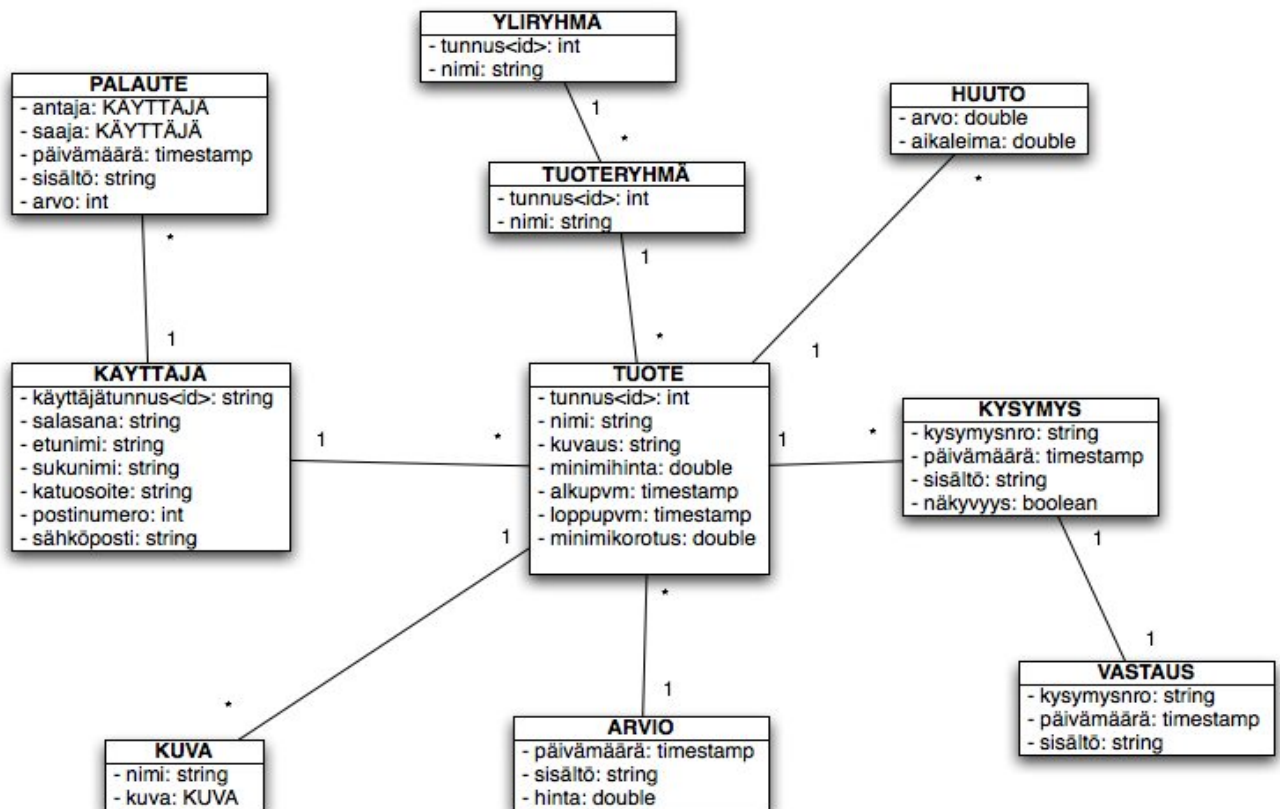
YLIRYHMÄ
- tunnus<id>: int
- nimi: string

1

*

PALAUTE
- antaja: KÄYTTÄJÄ
- saaja: KÄYTTÄJÄ
- päivämäärä: timestamp
- sisältö: string
- arvo: int

HUUTO
- arvo: double
- aikaleima: double

TUOTERYHMÄ
- tunnus<id>: int
- nimi: string

*

*

1

1

*

1

KÄYTTÄJÄ
- käyttäjätunnus<id>: string
- salasana: string
- etunimi: string
- sukunimi: string
- katuosoite: string
- postinumero: int
- sähköposti: string

1

*

TUOTE
- tunnus<id>: int
- nimi: string
- kuvaus: string
- minimihinta: double
- alkupvm: timestamp
- loppupvm: timestamp
- minimikorotus: double

1

*

KYSYMYS
- kysymysnro: string
- päivämäärä: timestamp
- sisältö: string
- näkyvyys: boolean

1

1

*

1

1

*

VASTAUS
- kysymysnro: string
- päivämäärä: timestamp
- sisältö: string

KUVA
- nimi: string
- kuva: KUVA

ARVIO
- päivämäärä: timestamp
- sisältö: string
- hinta: double